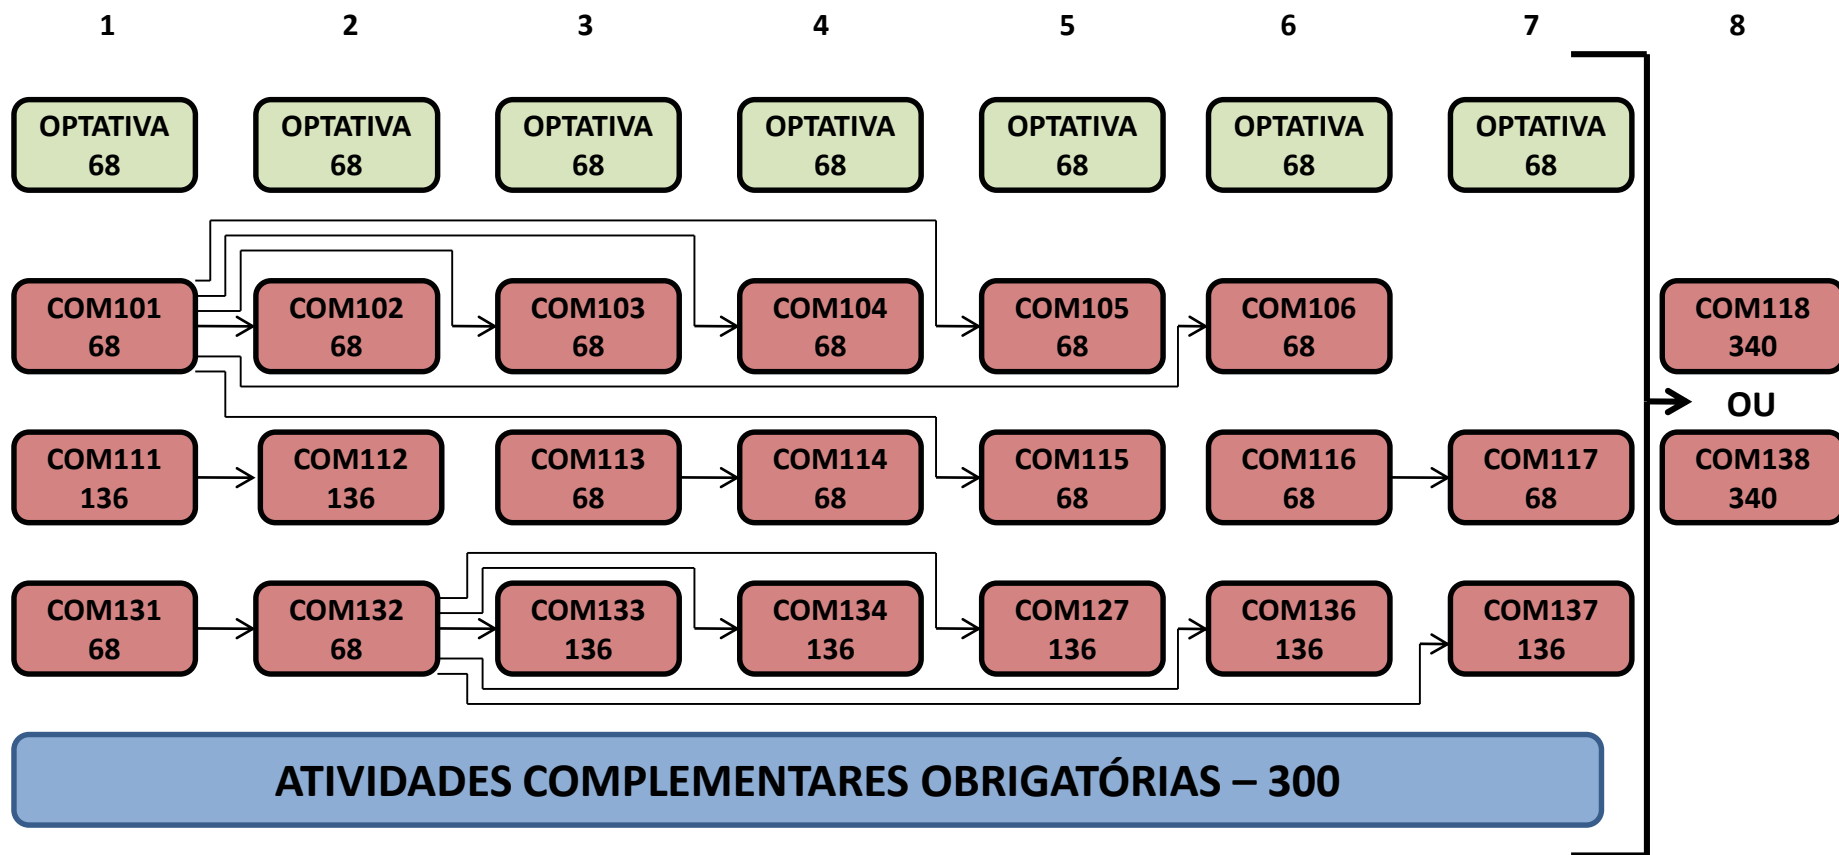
1 2 3 4 5 6 7 8

OPTATIVA 68
OPTATIVA 68
OPTATIVA 68
OPTATIVA 68
OPTATIVA 68
OPTATIVA 68
OPTATIVA 68

COM101 68
COM102 68
COM103 68
COM104 68
COM105 68
COM106 68
COM118 340

OU

COM111 136
COM112 136
COM113 68
COM114 68
COM115 68
COM116 68
COM117 68
COM138 340

COM131 68
COM132 68
COM133 136
COM134 136
COM127 136
COM136 136
COM137 136

ATIVIDADES COMPLEMENTARES OBRIGATÓRIAS – 300